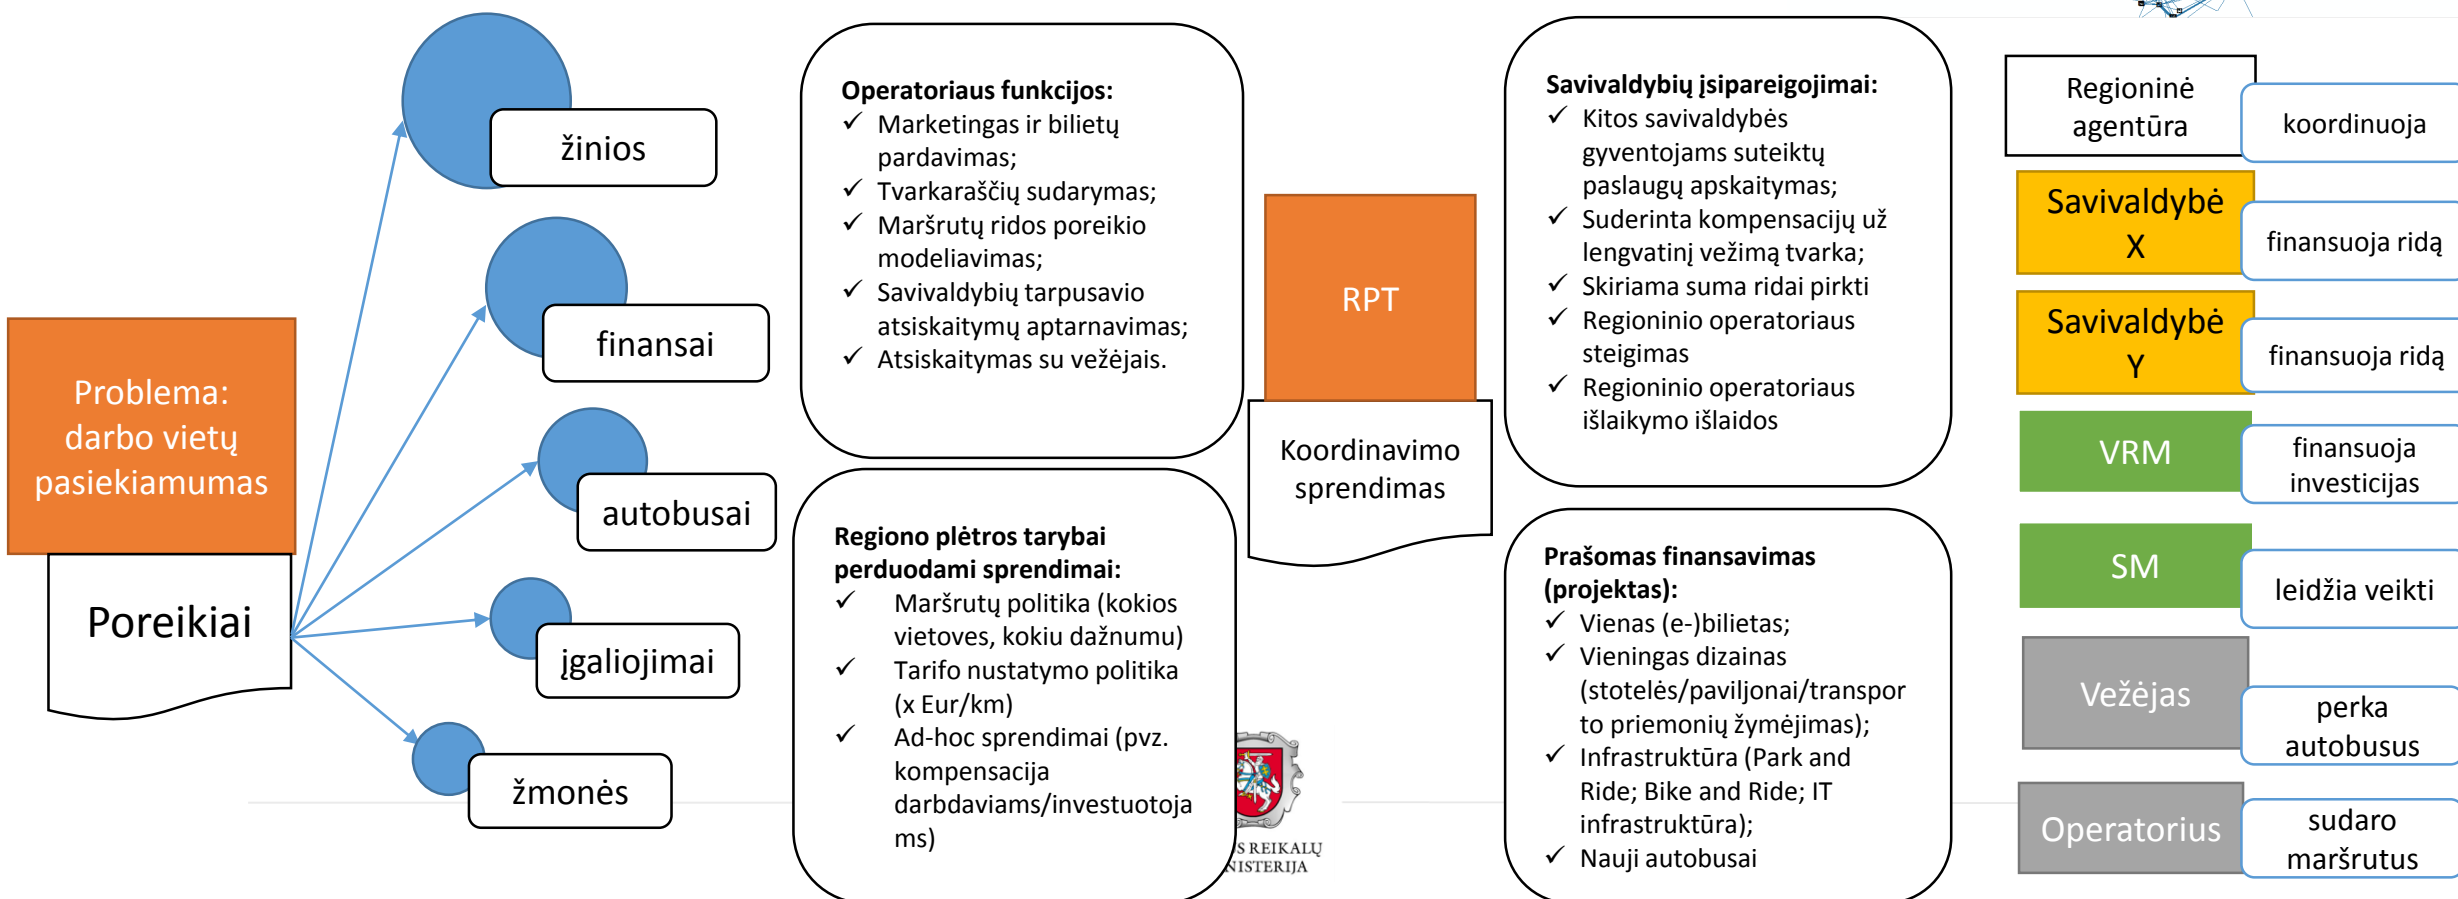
Problema: darbo vietų pasiekiamumas

Poreikiai

žinios

finansai

autobusai

įgaliojimai

žmonės

**Operatoriaus funkcijos:**
✓ Marketingas ir bilietų pardavimas;
✓ Tvarkaraščių sudarymas;
✓ Maršrutų ridos poreikio modeliavimas;
✓ Savivaldybių tarpusavio atsiskaitymų aptarnavimas;
✓ Atsiskaitymas su vežėjais.

**Regiono plėtros tarybai perduodami sprendimai:**
✓ Maršrutų politika (kokios vietoves, kokiu dažnumu)
✓ Tarifo nustatymo politika (x Eur/km)
✓ Ad-hoc sprendimai (pvz. kompensacija darbdaviams/investuotojams)

RPT

Koordinavimo sprendimas

S REIKALŲ NISTERIJA

**Savivaldybių įsipareigojimai:**
✓ Kitos savivaldybės gyventojams suteiktų paslaugų apskaitymas;
✓ Suderinta kompensacijų už lengvatinį vežimą tvarka;
✓ Skiriama suma ridai pirkti
✓ Regioninio operatoriaus steigimas
✓ Regioninio operatoriaus išlaikymo išlaidos

**Prašomas finansavimas (projektas):**
✓ Vienas (e-)bilietas;
✓ Vieningas dizainas (stotelės/paviljonai/transporto priemonių žymėjimas);
✓ Infrastruktūra (Park and Ride; Bike and Ride; IT infrastruktūra);
✓ Nauji autobusai

Regioninė agentūra | koordinuoja

Savivaldybė X | finansuoja ridą

Savivaldybė Y | finansuoja ridą

VRM | finansuoja investicijas

SM | leidžia veikti

Vežėjas | perka autobusus

Operatorius | sudaro maršrutus